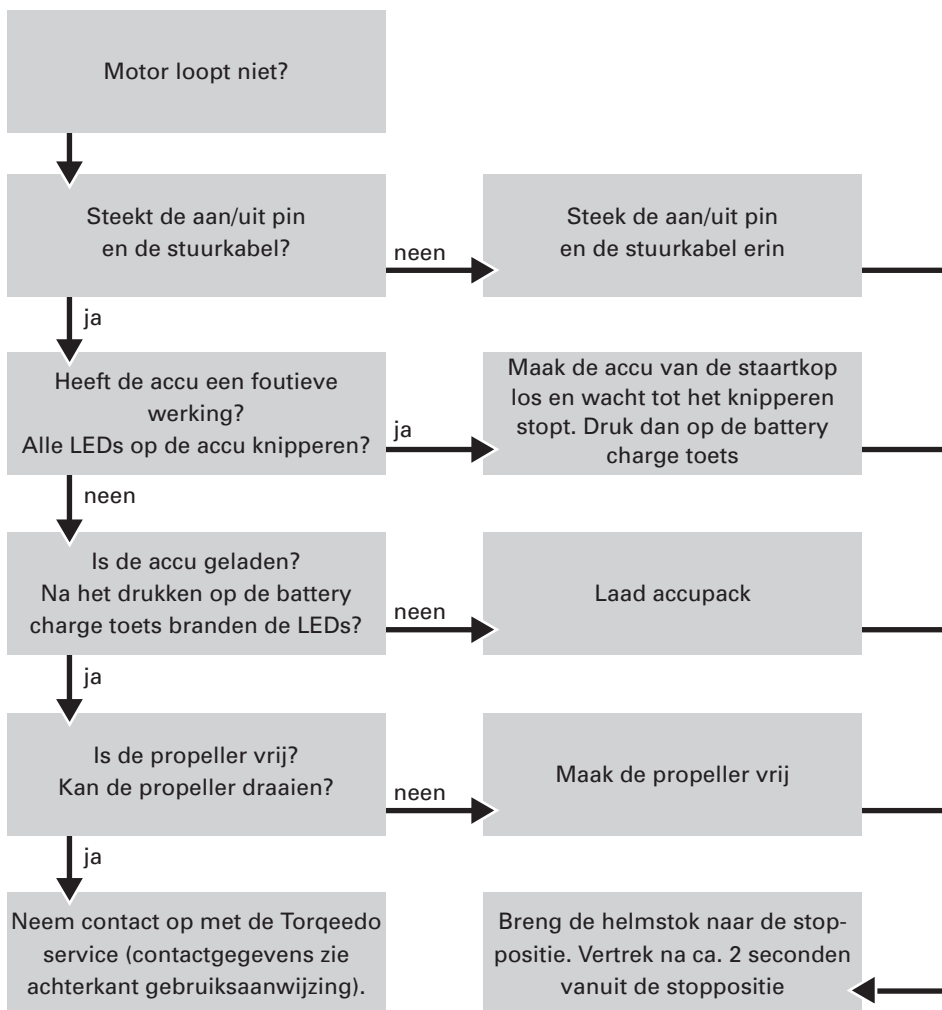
Motor loopt niet?

Steekt de aan/uit pin en de stuurkabel?

neen

Steek de aan/uit pin en de stuurkabel erin

ja

Heeft de accu een foutieve werking? Alle LEDs op de accu knipperen?

ja

Maak de accu van de staartkop los en wacht tot het knipperen stopt. Druk dan op de battery charge toets

neen

Is de accu geladen? Na het drukken op de battery charge toets branden de LEDs?

neen

Laad accupack

ja

Is de propeller vrij? Kan de propeller draaien?

neen

Maak de propeller vrij

ja

Neem contact op met de Torqeedo service (contactgegevens zie achterkant gebruiksaanwijzing).

Breng de helmstok naar de stoppositie. Vertrek na ca. 2 seconden vanuit de stoppositie